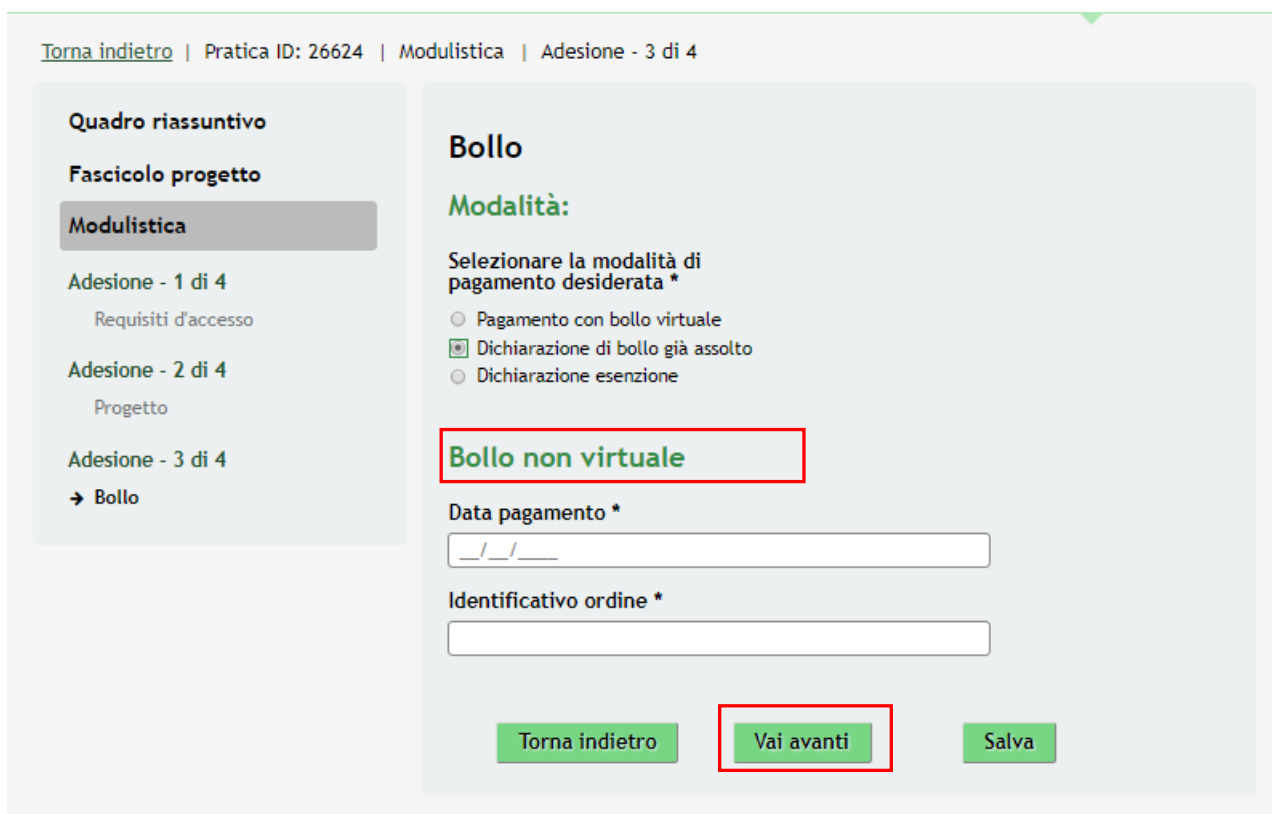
Torna indietro | Pratica ID: 26624 | Modulistica | Adesione - 3 di 4

Quadro riassuntivo

Fascicolo progetto

Modulistica

Adesione - 1 di 4

Requisiti d'accesso

Adesione - 2 di 4

Progetto

Adesione - 3 di 4

→ Bollo

Bollo

Modalità:

Selezionare la modalità di pagamento desiderata *

Pagamento con bollo virtuale

Dichiarazione di bollo già assolto

Dichiarazione esenzione

Bollo non virtuale

Data pagamento *

__/__/____

Identificativo ordine *

Torna indietro

Vai avanti

Salva